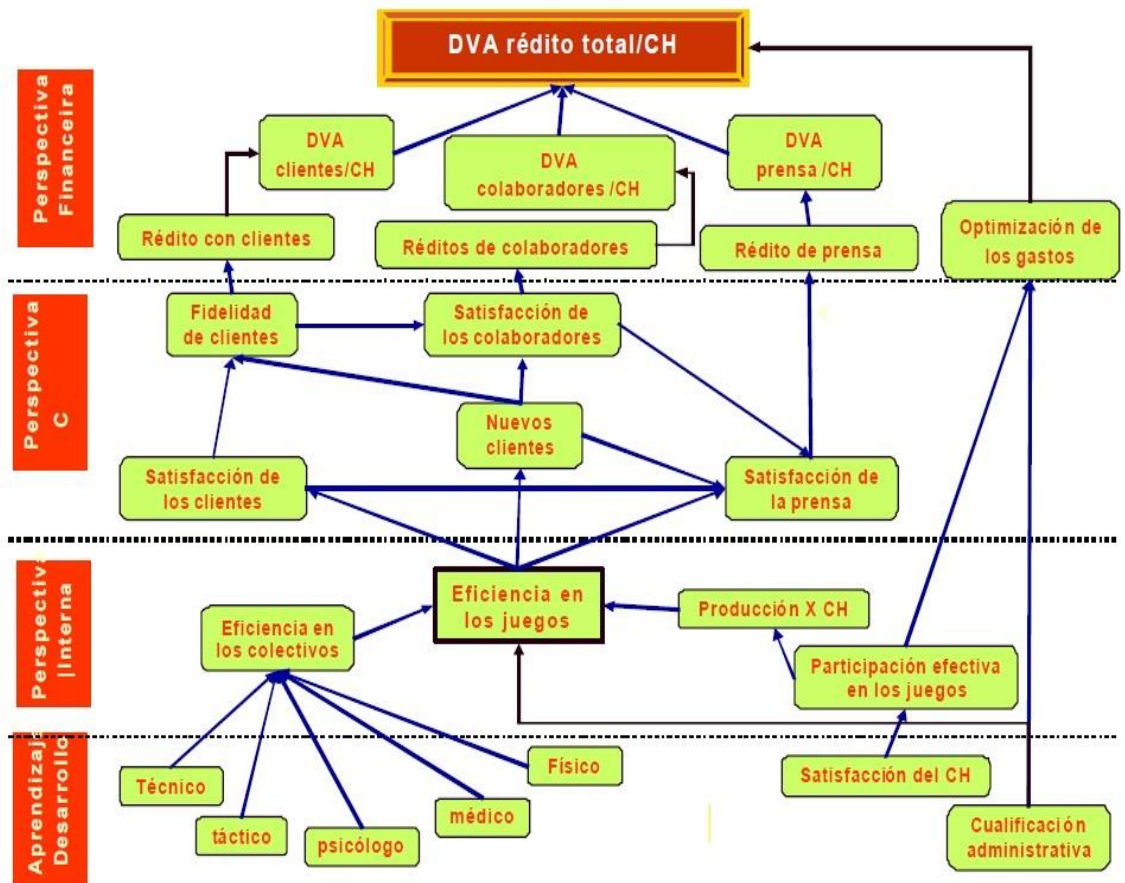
DVA rédito total/CH

Perspectiva Financeira

DVA clientes/CH

DVA colaboradores /CH

DVA prensa /CH

Rédito con clientes

Réditos de colaboradores

Rédito de prensa

Optimización de los gastos

Perspectiva C

Fidelidad de clientes

Satisfacción de los colaboradores

Nuevos clientes

Satisfacción de los clientes

Satisfacción de la prensa

Perspectiva |Interna

Eficiencia en los juegos

Producción X CH

Eficiencia en los colectivos

Participación efectiva en los juegos

Aprendizaje Desarrollo

Técnico

táctico

psicólogo

médico

Físico

Satisfacción del CH

Cualificación administrativa